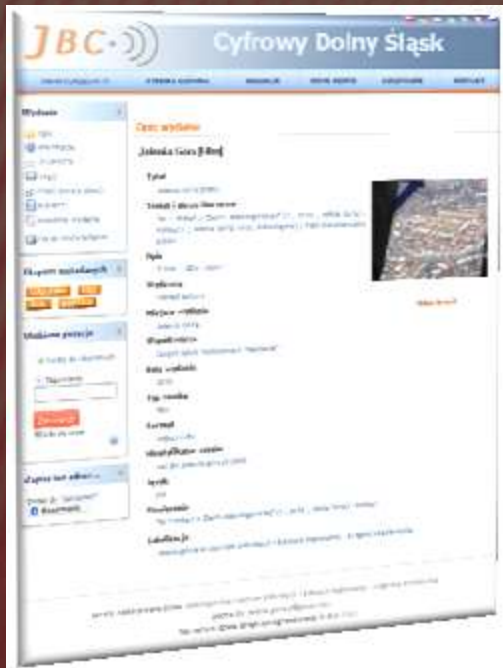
JBC

Cyfrowy Dolny Śląsk

Wydanie

Opis wydania

Jelenia Gora [Film]

Tytuł

Temat i słowa kluczowe

Opis

Wydawca

Miejsce wydania

Współtwórca

Data wydania

Typ zasobu

Format

Identyfikator zasobu

Język

Pokrewne

Lokalizacja

Eksport metadanych

Wyszukaj pozycje

Zapisz ten adres

Wyszukaj

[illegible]